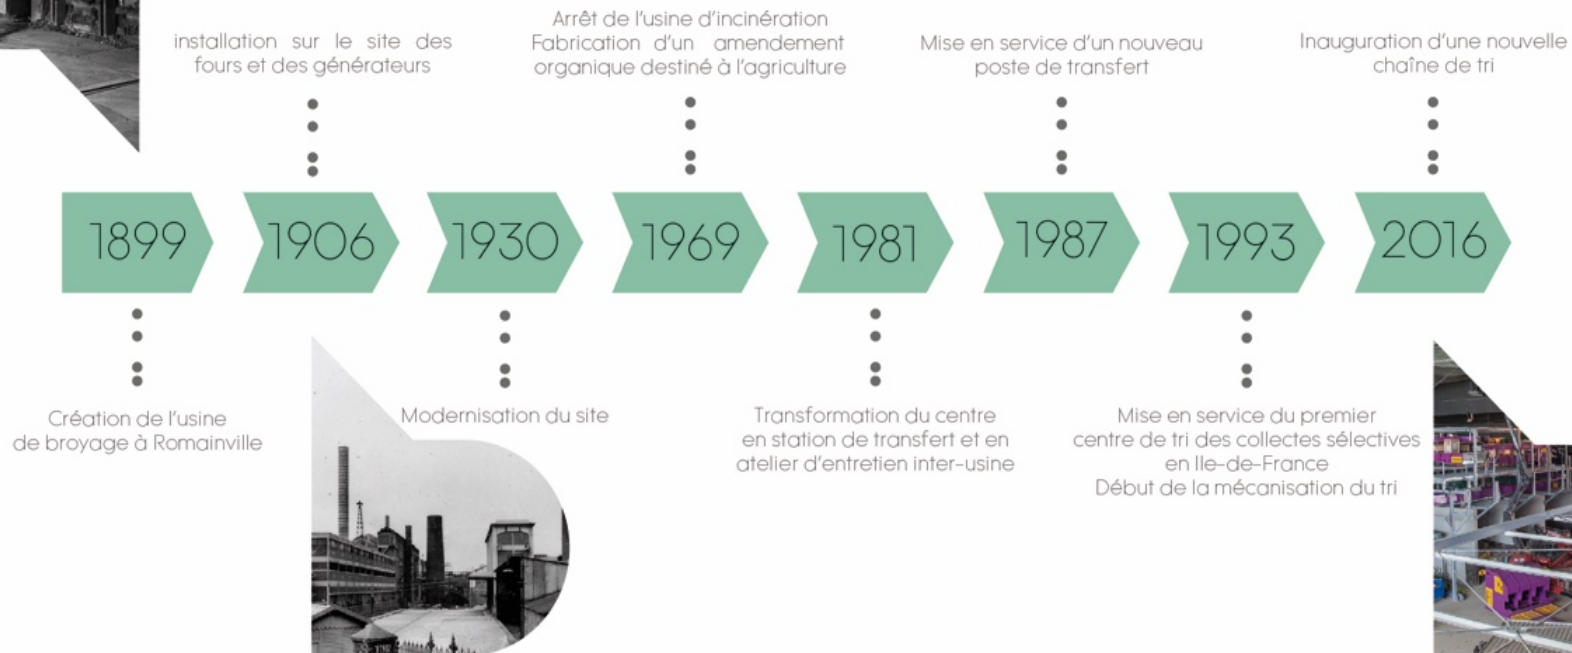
installation sur le site des fours et des générateurs

Arrêt de l'usine d'incinération
Fabrication d'un amendement organique destiné à l'agriculture

Mise en service d'un nouveau poste de transfert

Inauguration d'une nouvelle chaîne de tri

1899

1906

1930

1969

1981

1987

1993

2016

Création de l'usine de broyage à Romainville

Modernisation du site

Transformation du centre en station de transfert et en atelier d'entretien inter-usine

Mise en service du premier centre de tri des collectes sélectives en Ile-de-France
Début de la mécanisation du tri